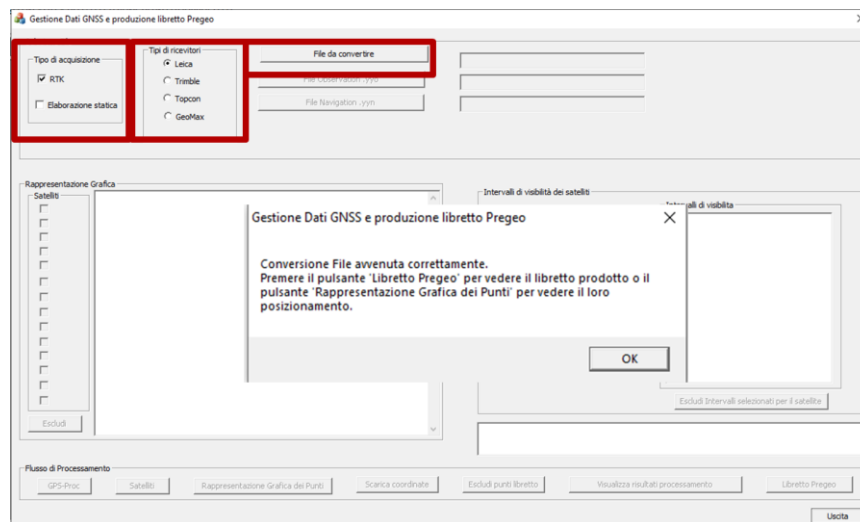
Gestione Dati GNSS e produzione libretto Pregeo

Tipo di acquisizione
RTK
Elaborazione statica

Tipi di ricevitori
Leica
Trimble
Topcon
GeoMax

File da convertire
File Observation .yyo
File Navigation .yyn

Rappresentazione Grafica
Satelliti
Escludi

Intervalli di visibilità dei satelliti
Intervalli di visibilità
Escludi Intervalli selezionati per il satellite

Gestione Dati GNSS e produzione libretto Pregeo

Conversione File avvenuta correttamente.
Premere il pulsante 'Libretto Pregeo' per vedere il libretto prodotto o il pulsante 'Rappresentazione Grafica dei Punti' per vedere il loro posizionamento.

OK

Flusso di Processamento
GPS-Proc
Satelliti
Rappresentazione Grafica dei Punti
Scarica coordinate
Escludi punti libretto
Visualizza risultati processamento
Libretto Pregeo
Uscita